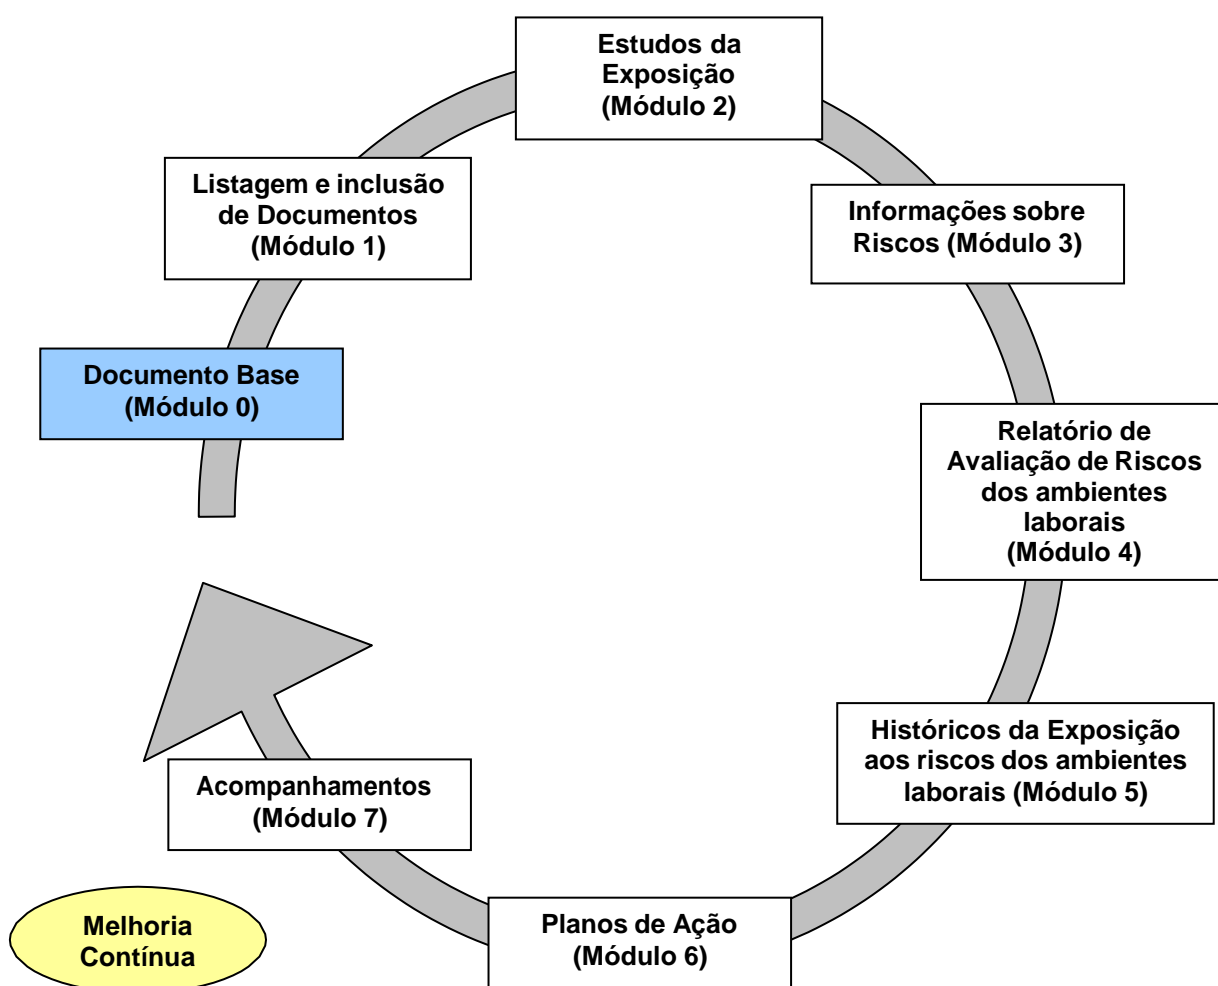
Documento Base (Módulo 0)

Listagem e inclusão de Documentos (Módulo 1)

Estudos da Exposição (Módulo 2)

Informações sobre Riscos (Módulo 3)

Relatório de Avaliação de Riscos dos ambientes laborais (Módulo 4)

Históricos da Exposição aos riscos dos ambientes laborais (Módulo 5)

Planos de Ação (Módulo 6)

Acompanhamentos (Módulo 7)

Melhoria Contínua